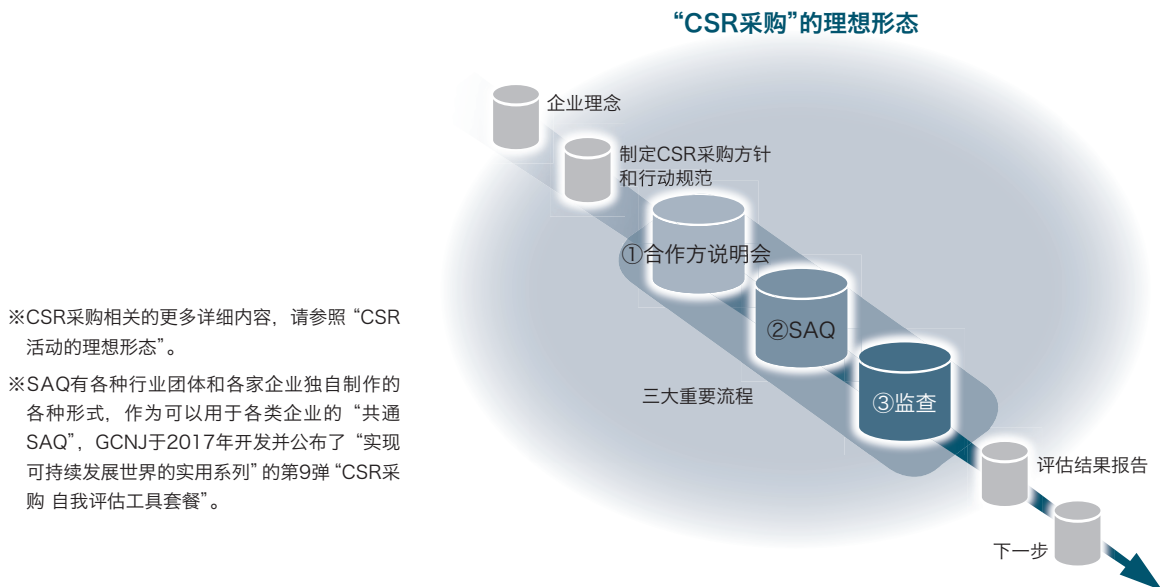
“CSR采购”的理想形态

企业理念

制定CSR采购方针和行动规范

①合作方说明会

②SAQ

③监查

三大重要流程

评估结果报告

下一步

※CSR采购相关的更多详细内容，请参照“CSR活动的理想形态”。

※SAQ有各种行业团体和各家企业独自制作的各种形式，作为可以用于各类企业的“共通SAQ”，GCNJ于2017年开发并公布了“实现可持续发展世界的实用系列”的第9弹“CSR采购 自我评估工具套餐”。